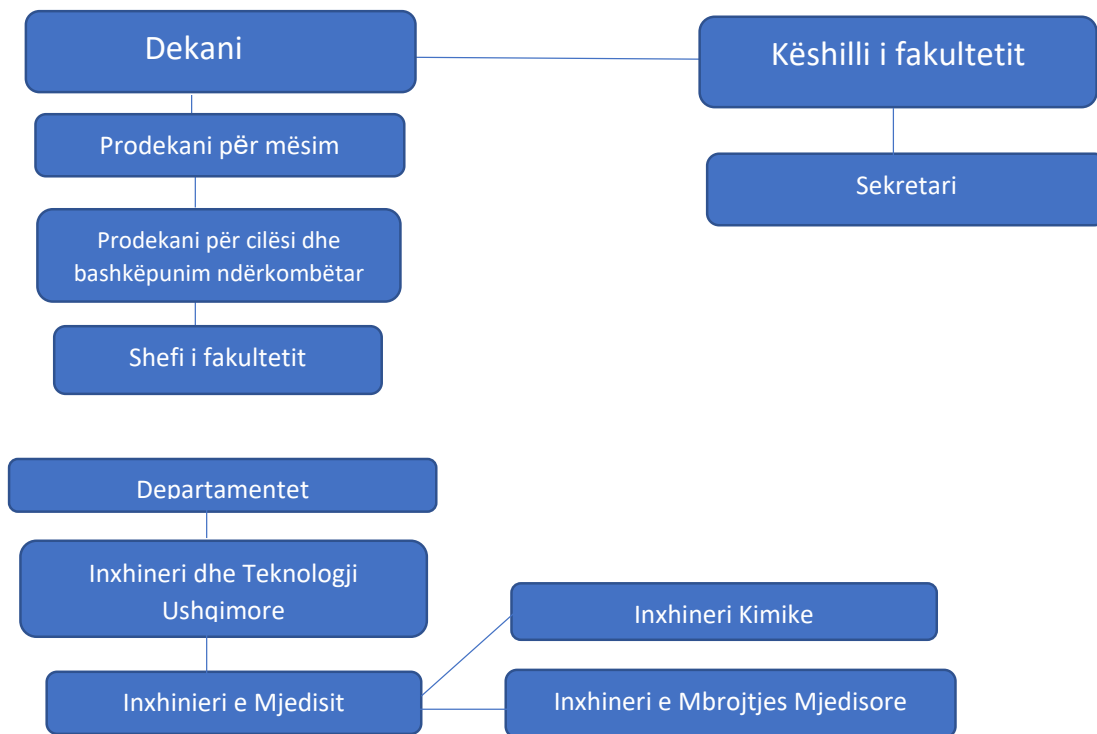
Dekani

Këshilli i fakultetit

Prodekani për mësim

Sekretari

Prodekani për cilësi dhe bashkëpunim ndërkombëtar

Shefi i fakultetit

Departamentet

Inxhineri dhe Teknologji Ushqimore

Inxhineri Kimike

Inxhinieri e Mjedisit

Inxhineri e Mbrojtjes Mjedisore